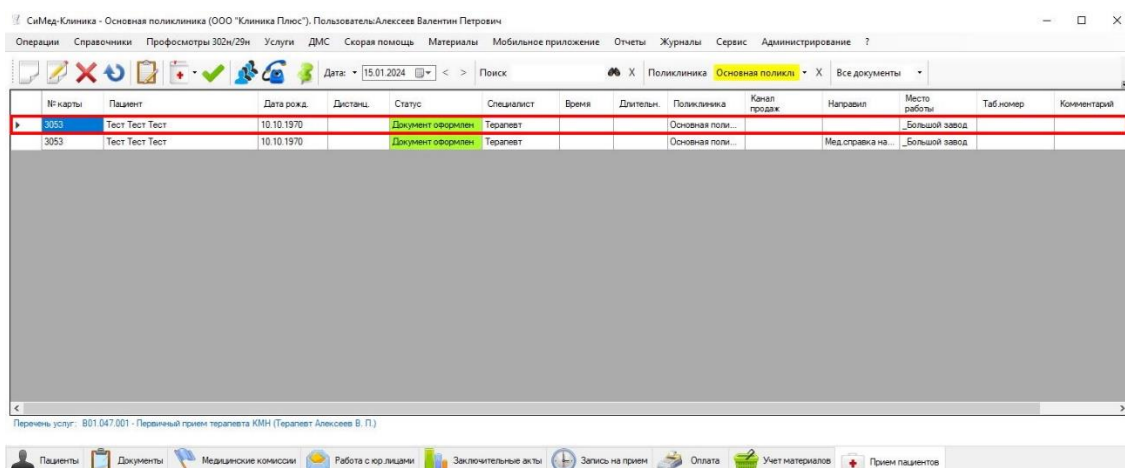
СиМед-Клиника - Основная поликлиника (ООО "Клиника Плюс"). Пользователь:Алексеев Валентин Петрович

Операции Справочники Профосмотры 302н/29н Услуги ДМС Скорая помощь Материалы Мобильное приложение Отчеты Журналы Сервис Администрирование ?

Дата: 15.01.2024 < > Поиск X Поликлиника Основная поликл X Все документы

| № карты | Пациент | Дата рожд. | Дистанц. | Статус | Специалист | Время | Длительн. | Поликлиника | Канал продаж | Направил | Место работы | Таб.номер | Комментарий |
|---|---|---|---|---|---|---|---|---|---|---|---|---|---|
| 3053 | Тест Тест Тест | 10.10.1970 | | Документ оформлен | Терапевт | | | Основная поли... | | | _Большой завод | | |
| 3053 | Тест Тест Тест | 10.10.1970 | | Документ оформлен | Терапевт | | | Основная поли... | | Мед.справка на... | _Большой завод | | |

Перечень услуг: B01.047.001 - Первичный прием терапевта КМН (Терапевт Алексеев В. П.)

Пациенты Документы Медицинские комиссии Работа с юр.лицами Заключительные акты Запись на прием Оплата Учет материалов Прием пациентов